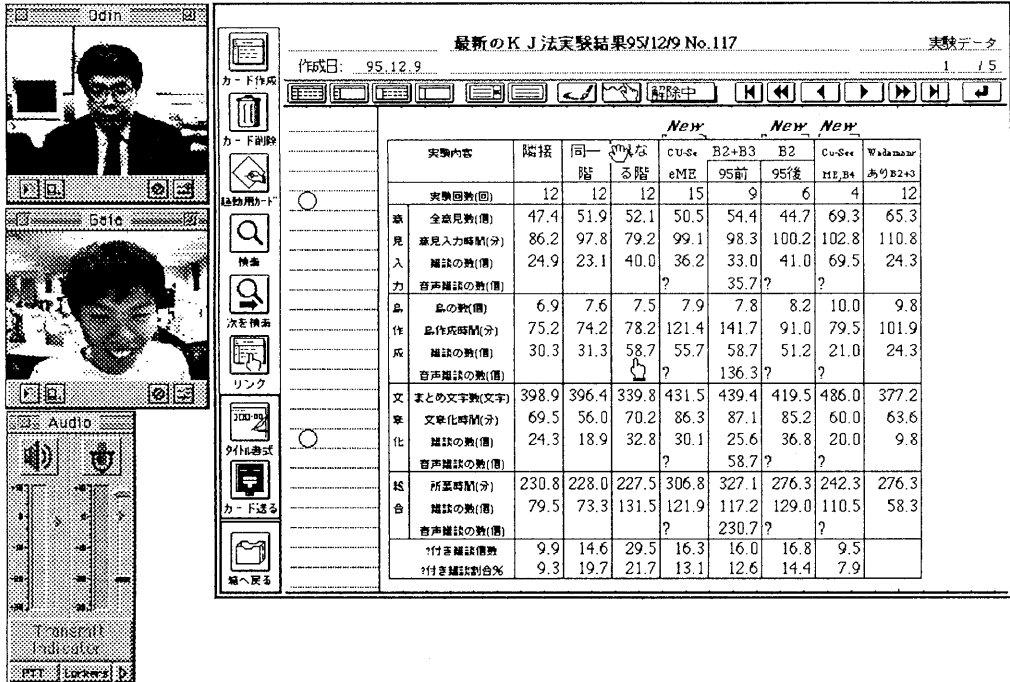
Odin

Gate

Audio

Transmit Indicator

PTT Lurkers

カード作成

カード削除

移動用カード

検索

次を検索

リンク

タイトル書式

カード送る

箱へ戻る

最新のＫＪ法実験結果95/12/9 No.117

実験データ

作成日: 95.12.9

1 / 5

解除中

New New New

| | 実験内容 | 階接 | 同一階 | 異なる階 | CU-SeeME | B2+B3 95前 | B2 95後 | Cu-See ME,B4 | Wadaman ありB2+3 |
|---|---|---|---|---|---|---|---|---|---|
| | 実験回数(回) | 12 | 12 | 12 | 15 | 9 | 6 | 4 | 12 |
| 意 | 全意見数(個) | 47.4 | 51.9 | 52.1 | 50.5 | 54.4 | 44.7 | 69.3 | 65.3 |
| 見 | 意見入力時間(分) | 86.2 | 97.8 | 79.2 | 99.1 | 98.3 | 100.2 | 102.8 | 110.8 |
| 入 | 雑談の数(個) | 24.9 | 23.1 | 40.0 | 36.2 | 33.0 | 41.0 | 69.5 | 24.3 |
| 力 | 音声雑談の数(個) | | | | ? | 35.7 | ? | ? | |
| 島 | 島の数(個) | 6.9 | 7.6 | 7.5 | 7.9 | 7.8 | 8.2 | 10.0 | 9.8 |
| 作 | 島作成時間(分) | 75.2 | 74.2 | 78.2 | 121.4 | 141.7 | 91.0 | 79.5 | 101.9 |
| 成 | 雑談の数(個) | 30.3 | 31.3 | 58.7 | 55.7 | 58.7 | 51.2 | 21.0 | 24.3 |
| | 音声雑談の数(個) | | | | ? | 136.3 | ? | ? | |
| 文 | まとめ文字数(文字) | 398.9 | 396.4 | 339.8 | 431.5 | 439.4 | 419.5 | 486.0 | 377.2 |
| 章 | 文章化時間(分) | 69.5 | 56.0 | 70.2 | 86.3 | 87.1 | 85.2 | 60.0 | 63.6 |
| 化 | 雑談の数(個) | 24.3 | 18.9 | 32.8 | 30.1 | 25.6 | 36.8 | 20.0 | 9.8 |
| | 音声雑談の数(個) | | | | ? | 58.7 | ? | ? | |
| 総 | 所要時間(分) | 230.8 | 228.0 | 227.5 | 306.8 | 327.1 | 276.3 | 242.3 | 276.3 |
| 合 | 雑談の数(個) | 79.5 | 73.3 | 131.5 | 121.9 | 117.2 | 129.0 | 110.5 | 58.3 |
| | 音声雑談の数(個) | | | | ? | 230.7 | ? | ? | |
| | ?付き雑談個数 | 9.9 | 14.6 | 29.5 | 16.3 | 16.0 | 16.8 | 9.5 | |
| | ?付き雑談割合% | 9.3 | 19.7 | 21.7 | 13.1 | 12.6 | 14.4 | 7.9 | |